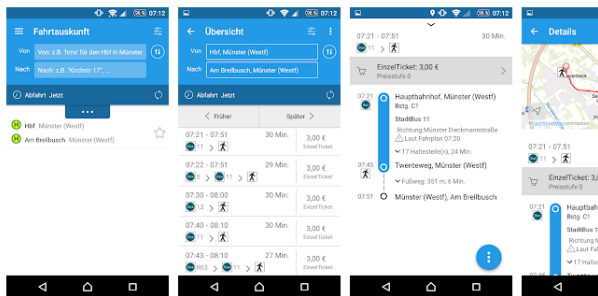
07:12

Fahrtauskunft

Von: z.B. 'Ims' für den Hbf in Münster

Nach: z.B. 'Kirchstr 17',...

Abfahrt Jetzt

Hbf Münster (Westf)

Am Breilbusch Münster (Westf)

07:12

Übersicht

Von: Hbf, Münster (Westf)

Nach: Am Breilbusch, Münster (Westf)

Abfahrt Jetzt

Früher

Später

07:21 - 07:51 30 Min. 3,00 € Einzel Ticket

11

07:22 - 07:51 29 Min. 3,00 € Einzel Ticket

5 11

07:30 - 08:00 30 Min. 3,00 € Einzel Ticket

12

07:40 - 08:10 30 Min. 3,00 € Einzel Ticket

11

07:43 - 08:15 32 Min. 3,00 € Einzel Ticket

R53 11

07:12

07:21 - 07:51 30 Min.

11

EinzelTicket: 3,00 €

Preisstufe 0

07:21 Hauptbahnhof, Münster (Westf)

Bstg. C1

StadtBus 11

Richtung Münster Dieckmannstraße

Laut Fahrplan 07:20

17 Haltestelle(n), 24 Min.

07:45 Twenteweg, Münster (Westf)

Fußweg: 351 m, 6 Min.

07:51 Münster (Westf), Am Breilbusch

07:12

Details

07:21 - 07:51

11

EinzelTicket

Preisstufe 0

Hauptbah

Bstg. C1

StadtBus 1

Richtung M

Laut Fah

17 Haltes